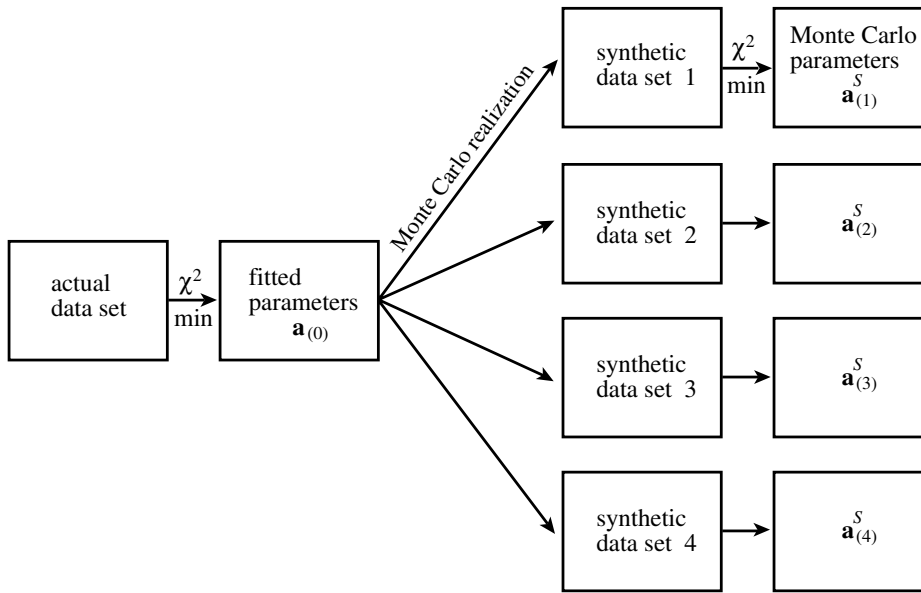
actual data set

$\chi^2$
min

fitted parameters
$\mathbf{a}_{(0)}$

Monte Carlo realization

synthetic data set 1

$\chi^2$
min

Monte Carlo parameters
$\mathbf{a}^S_{(1)}$

synthetic data set 2

$\mathbf{a}^S_{(2)}$

synthetic data set 3

$\mathbf{a}^S_{(3)}$

synthetic data set 4

$\mathbf{a}^S_{(4)}$